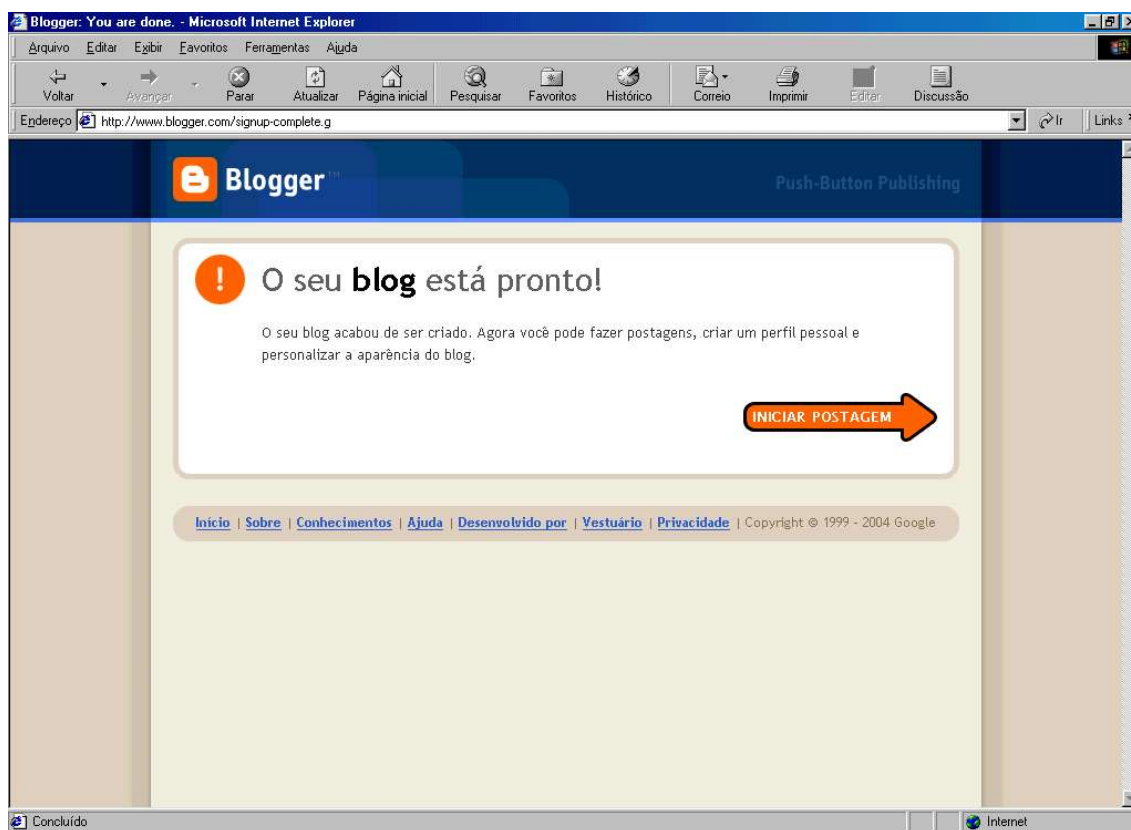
Blogger: You are done. - Microsoft Internet Explorer

Arquivo Editar Exibir Favoritos Ferramentas Ajuda

Voltar Avançar Parar Atualizar Página inicial Pesquisar Favoritos Histórico Correio Imprimir Editar Discussão

Endereço http://www.blogger.com/signup-complete.g Ir Links

Blogger

Push-Button Publishing

O seu **blog** está pronto!

O seu blog acabou de ser criado. Agora você pode fazer postagens, criar um perfil pessoal e personalizar a aparência do blog.

INICIAR POSTAGEM

Início | Sobre | Conhecimentos | Ajuda | Desenvolvido por | Vestuário | Privacidade | Copyright © 1999 - 2004 Google

Concluído

Internet